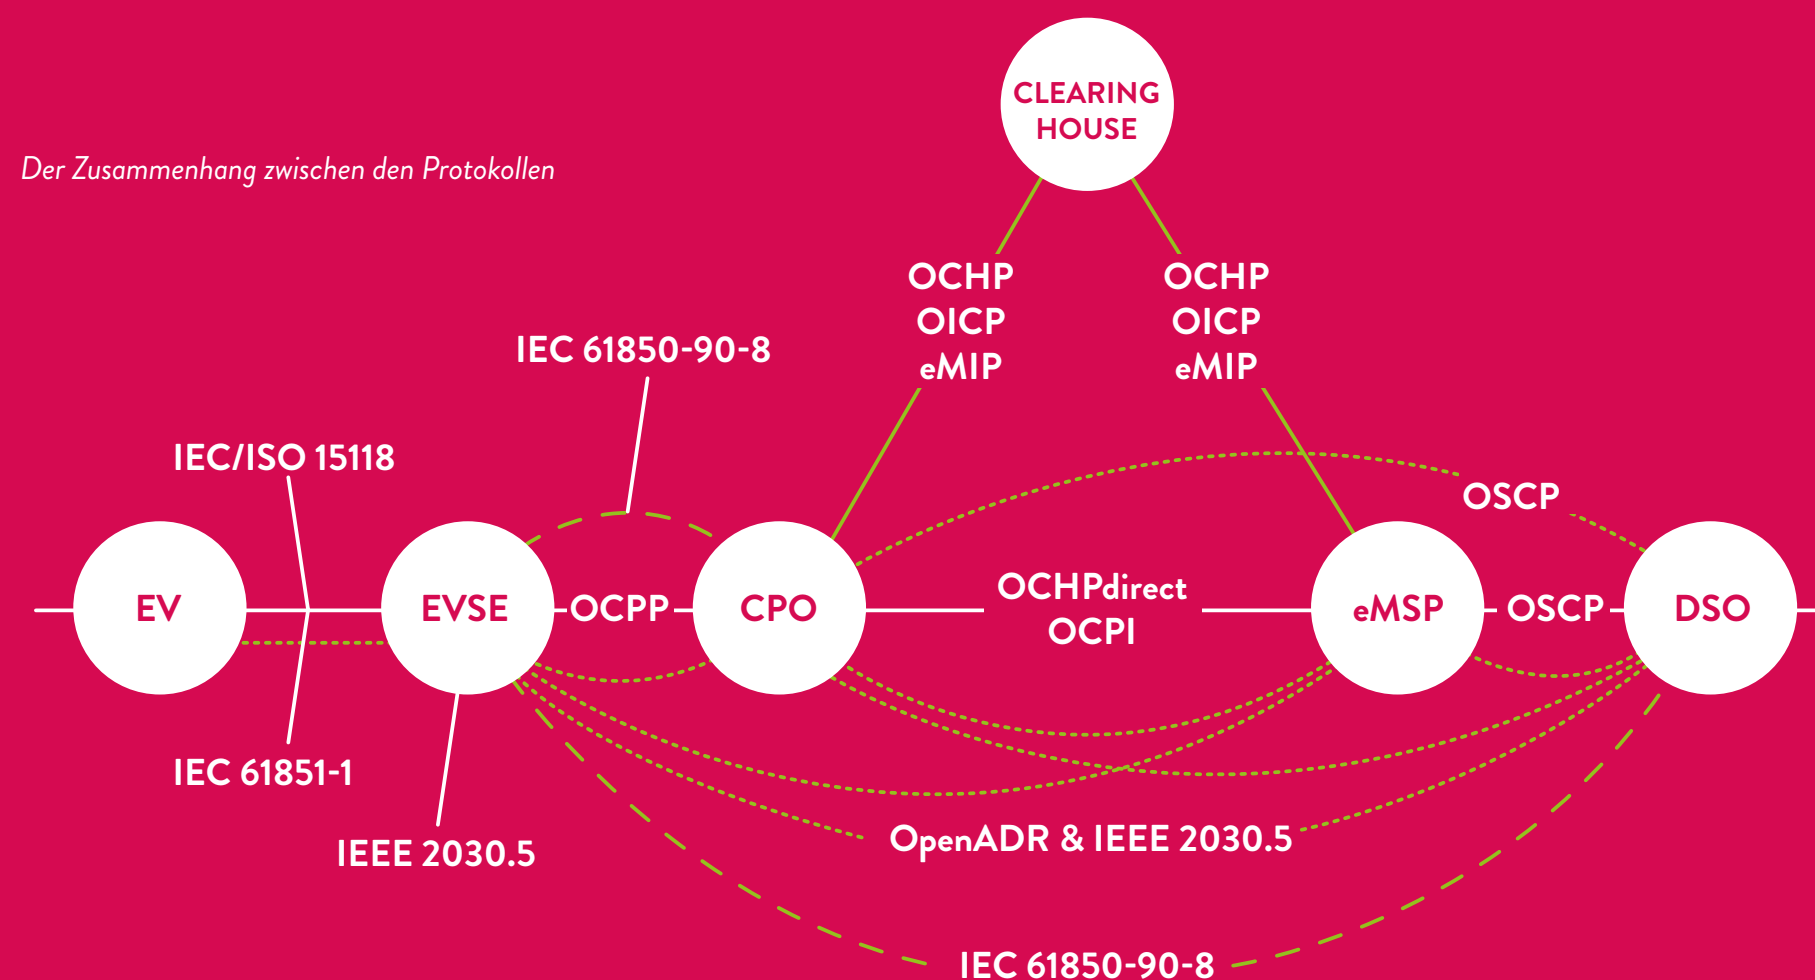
Der Zusammenhang zwischen den Protokollen

CLEARING HOUSE

OCHP
OICP
eMIP

OCHP
OICP
eMIP

IEC 61850-90-8

IEC/ISO 15118

OSCP

EV

EVSE

OCPP

CPO

OCHPdirect
OCPI

eMSP

OSCP

DSO

IEC 61851-1

IEEE 2030.5

OpenADR & IEEE 2030.5

IEC 61850-90-8